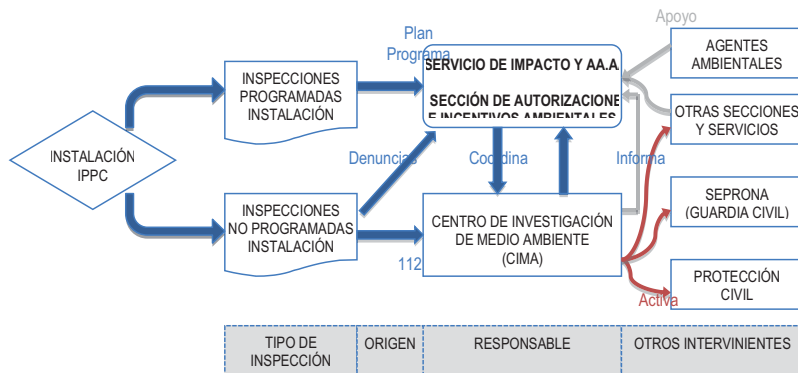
Apoyo

Plan
Programa

SERVICIO DE IMPACTO Y AA.A.

SECCIÓN DE AUTORIZACIONE
E INCENTIVOS AMBIENTALES

AGENTES AMBIENTALES

OTRAS SECCIONES Y SERVICIOS

INSPECCIONES PROGRAMADAS INSTALACIÓN

INSTALACIÓN IPPC

Denuncias

Coordina

Informa

INSPECCIONES NO PROGRAMADAS INSTALACIÓN

CENTRO DE INVESTIGACIÓN DE MEDIO AMBIENTE (CIMA)

SEPRONA (GUARDIA CIVIL)

112

PROTECCIÓN CIVIL

Activa

| TIPO DE INSPECCIÓN | ORIGEN | RESPONSABLE | OTROS INTERVINIENTES |
|---|---|---|---|